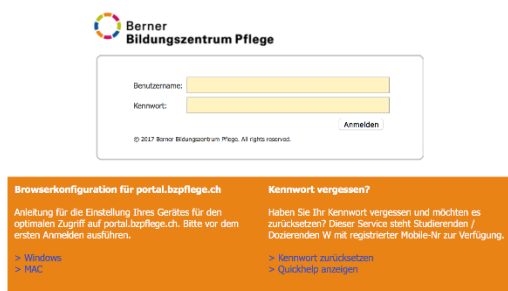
Berner
Bildungszentrum Pflege

Benutzername:

Kennwort:

Anmelden

© 2017 Berner Bildungszentrum Pflege. All rights reserved.

Browserkonfiguration für portal.bzpflege.ch

Anleitung für die Einstellung Ihres Gerätes für den optimalen Zugriff auf portal.bzpflege.ch. Bitte vor dem ersten Anmelden ausführen.

> Windows
> MAC

Kennwort vergessen?

Haben Sie Ihr Kennwort vergessen und möchten es zurücksetzen? Dieser Service steht Studierenden / Dozierenden W mit registrierter Mobile-Nr zur Verfügung.

> Kennwort zurücksetzen
> Quickhelp anzeigen